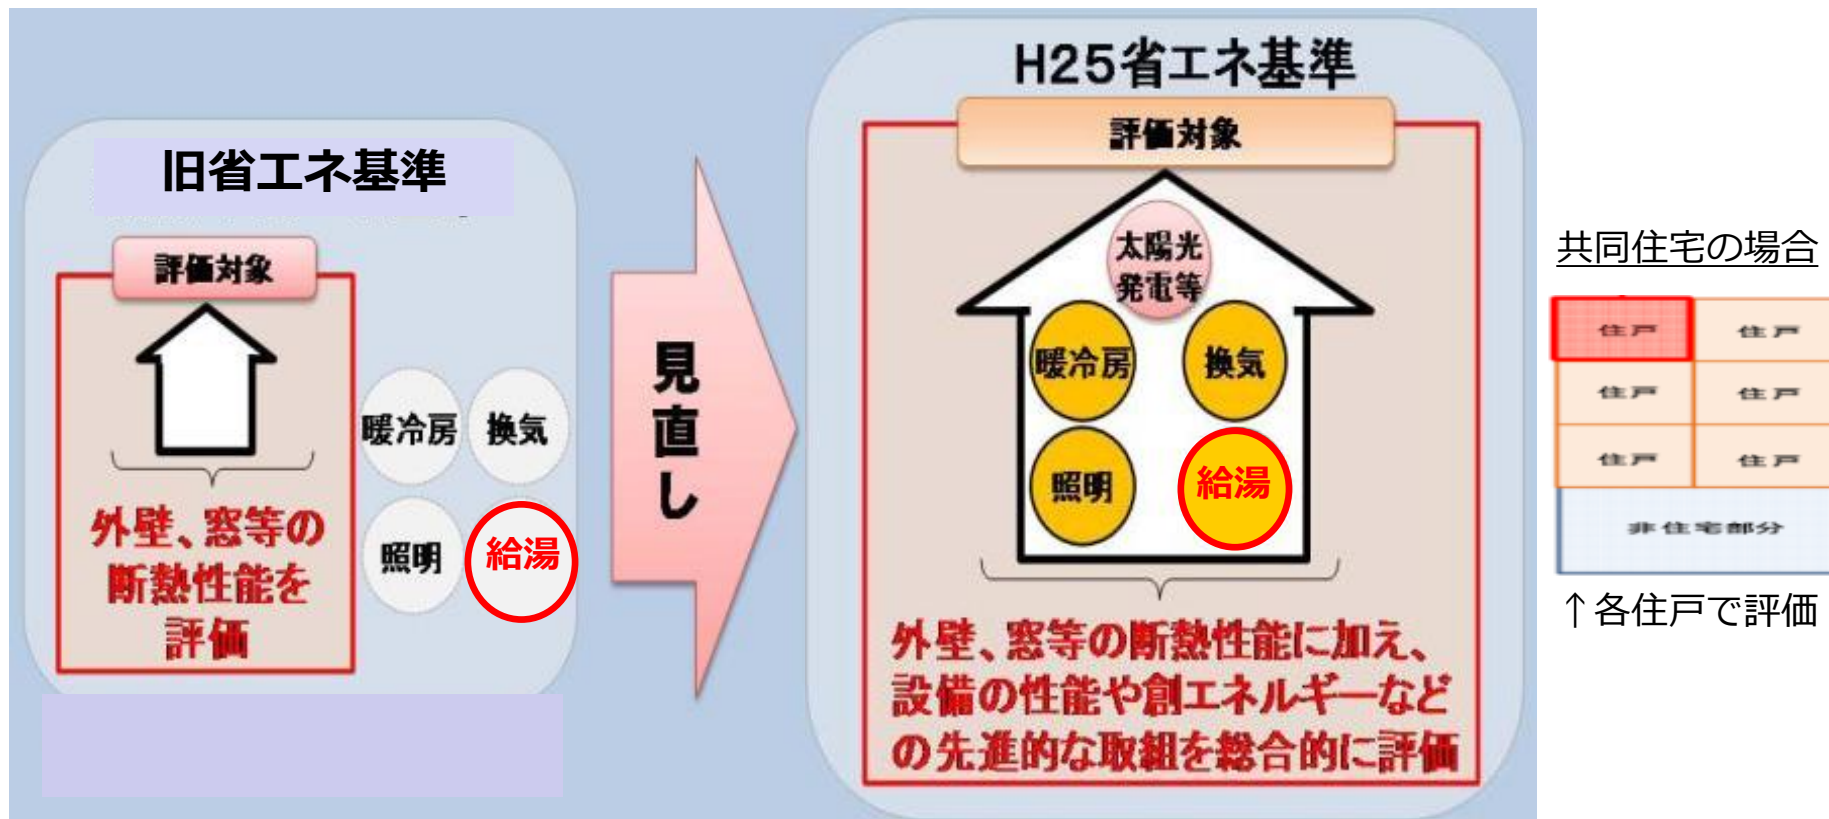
旧省エネ基準

評価対象

外壁、窓等の断熱性能を評価

暖冷房
換気
照明
給湯

見直し

H25省エネ基準

評価対象

太陽光発電等
暖冷房
換気
照明
給湯

外壁、窓等の断熱性能に加え、設備の性能や創エネルギーなどの先進的な取組を総合的に評価

共同住宅の場合

| 住戸 | 住戸 |
|---|---|
| 住戸 | 住戸 |
| 住戸 | 住戸 |
| 非住宅部分 | |

↑各住戸で評価